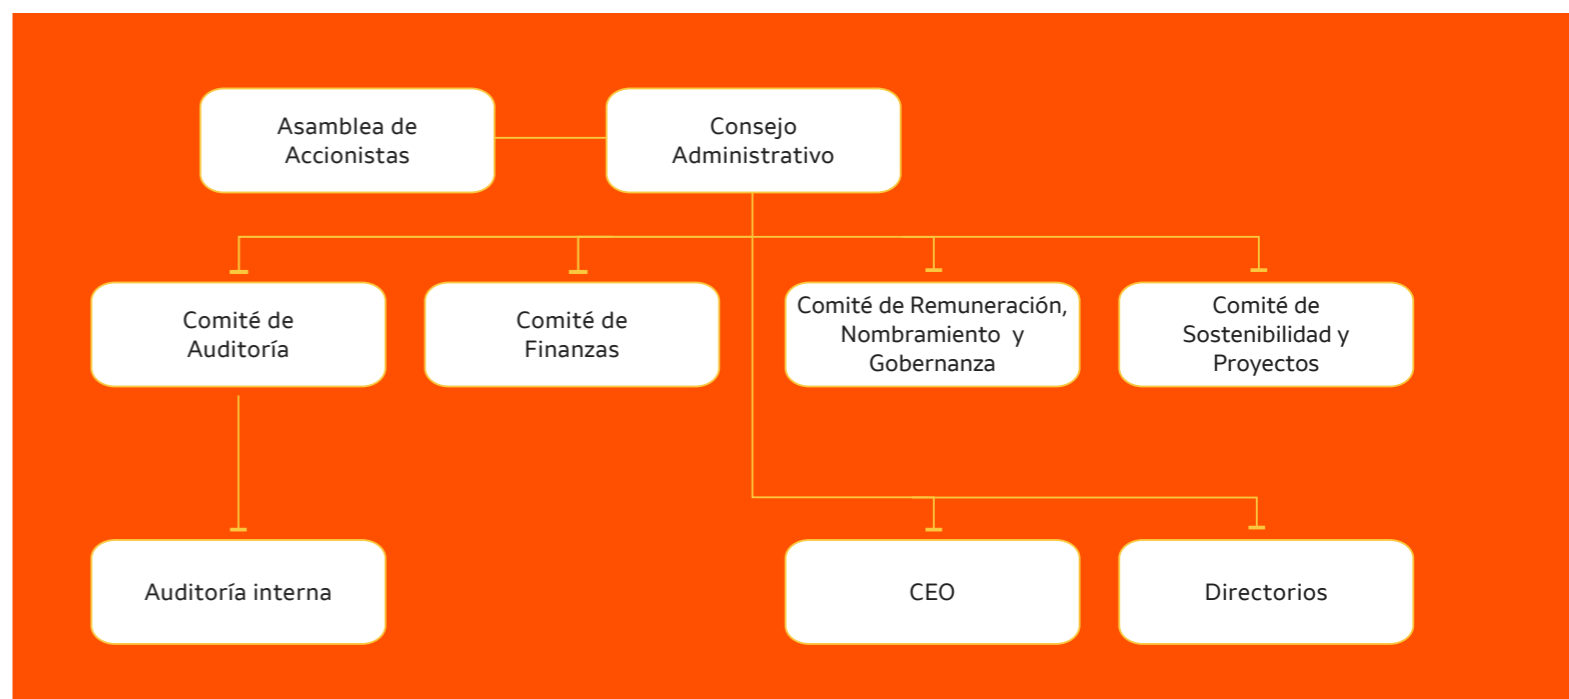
Asamblea de Accionistas

Consejo Administrativo

Comité de Auditoría

Comité de Finanzas

Comité de Remuneración, Nombramiento y Gobernanza

Comité de Sostenibilidad y Proyectos

Auditoría interna

CEO

Directorios